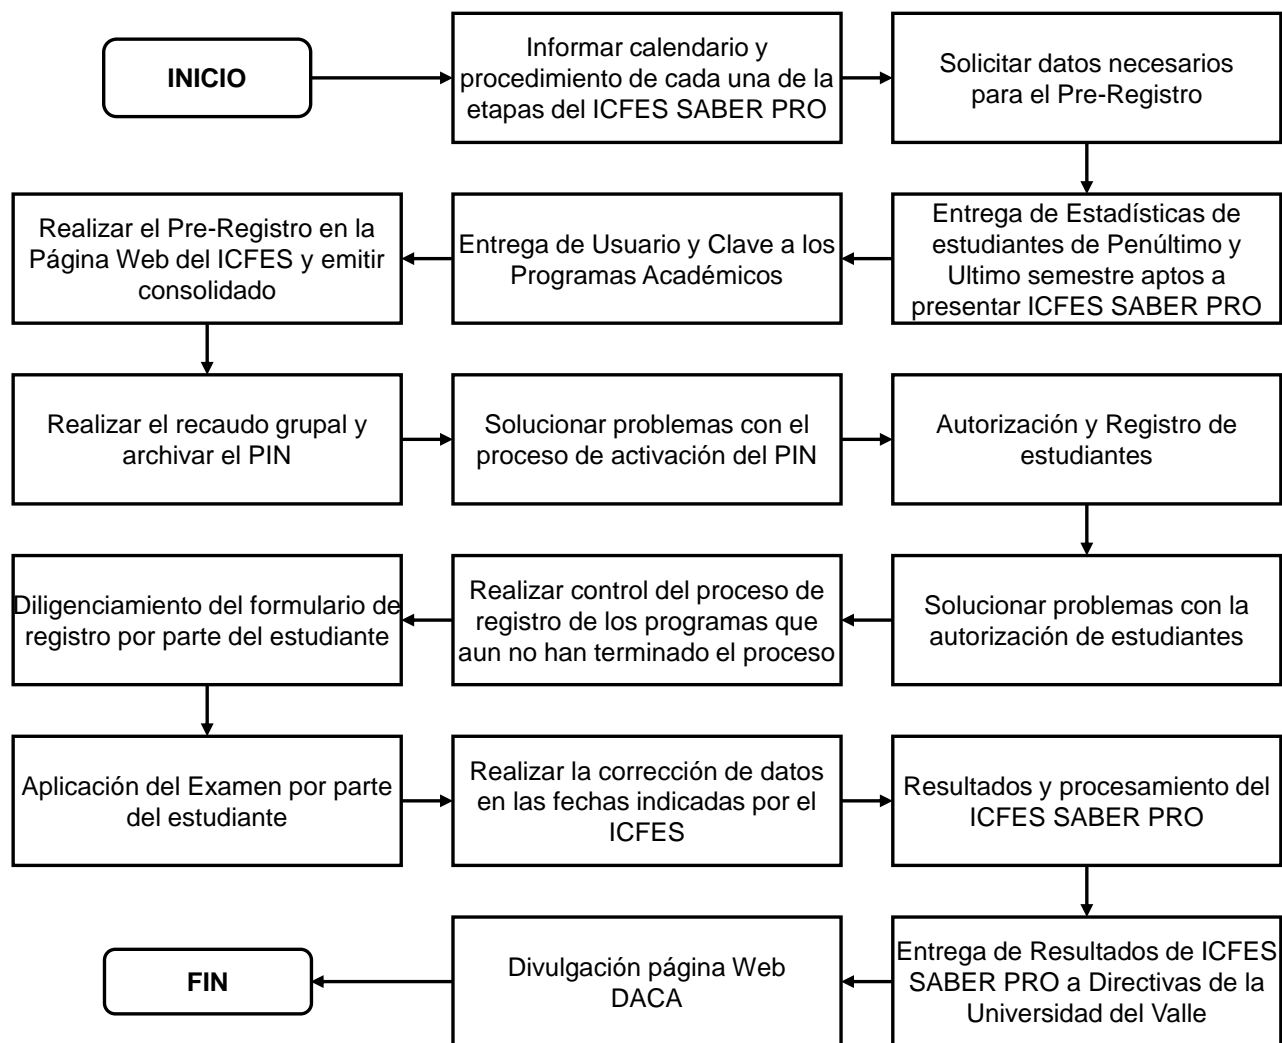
INICIO

Informar calendario y procedimiento de cada una de la etapas del ICFES SABER PRO

Solicitar datos necesarios para el Pre-Registro

Entrega de Estadísticas de estudiantes de Penúltimo y Ultimo semestre aptos a presentar ICFES SABER PRO

Entrega de Usuario y Clave a los Programas Académicos

Realizar el Pre-Registro en la Página Web del ICFES y emitir consolidado

Realizar el recaudo grupal y archivar el PIN

Solucionar problemas con el proceso de activación del PIN

Autorización y Registro de estudiantes

Solucionar problemas con la autorización de estudiantes

Realizar control del proceso de registro de los programas que aun no han terminado el proceso

Diligenciamiento del formulario de registro por parte del estudiante

Aplicación del Examen por parte del estudiante

Realizar la corrección de datos en las fechas indicadas por el ICFES

Resultados y procesamiento del ICFES SABER PRO

Entrega de Resultados de ICFES SABER PRO a Directivas de la Universidad del Valle

Divulgación página Web DACA

FIN